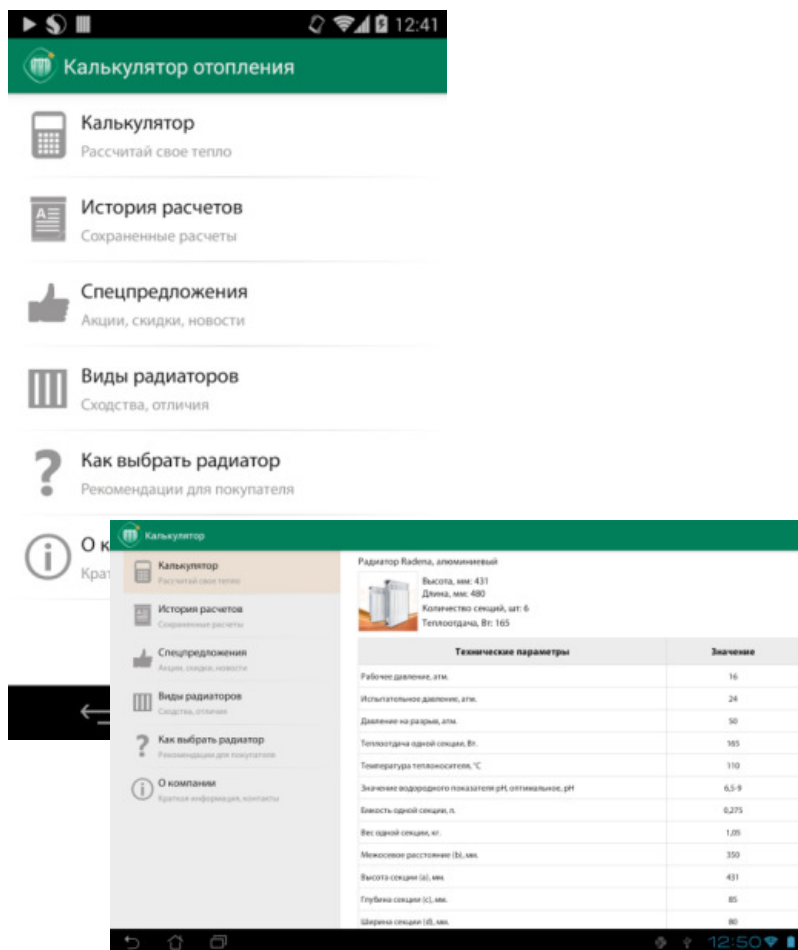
12:41

Калькулятор отопления

Калькулятор
Рассчитай свое тепло

История расчетов
Сохраненные расчеты

Спецпредложения
Акции, скидки, новости

Виды радиаторов
Сходства, отличия

Как выбрать радиатор
Рекомендации для покупателя

О к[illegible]
Крат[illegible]

Калькулятор

Калькулятор
Рассчитай свое тепло

История расчетов
Сохраненные расчеты

Спецпредложения
Акции, скидки, новости

Виды радиаторов
Сходства, отличия

Как выбрать радиатор
Рекомендации для покупателя

О компании
Краткая информация, контакты

Радиатор Radena, алюминиевый

Высота, мм: 431
Длина, мм: 480
Количество секций, шт: 6
Теплоотдача, Вт: 165

| Технические параметры | Значение |
|---|---|
| Рабочее давление, атм. | 16 |
| Испытательное давление, атм. | 24 |
| Давление на разрыв, атм. | 50 |
| Теплоотдача одной секции, Вт. | 165 |
| Температура теплоносителя, °С | 110 |
| Значение водородного показателя pH, оптимальное, pH | 6,5-9 |
| Емкость одной секции, л. | 0,275 |
| Вес одной секции, кг. | 1,05 |
| Межосевое расстояние (b), мм. | 350 |
| Высота секции (a), мм. | 431 |
| Глубина секции (c), мм. | 85 |
| Ширина секции (d), мм. | 80 |

12:50